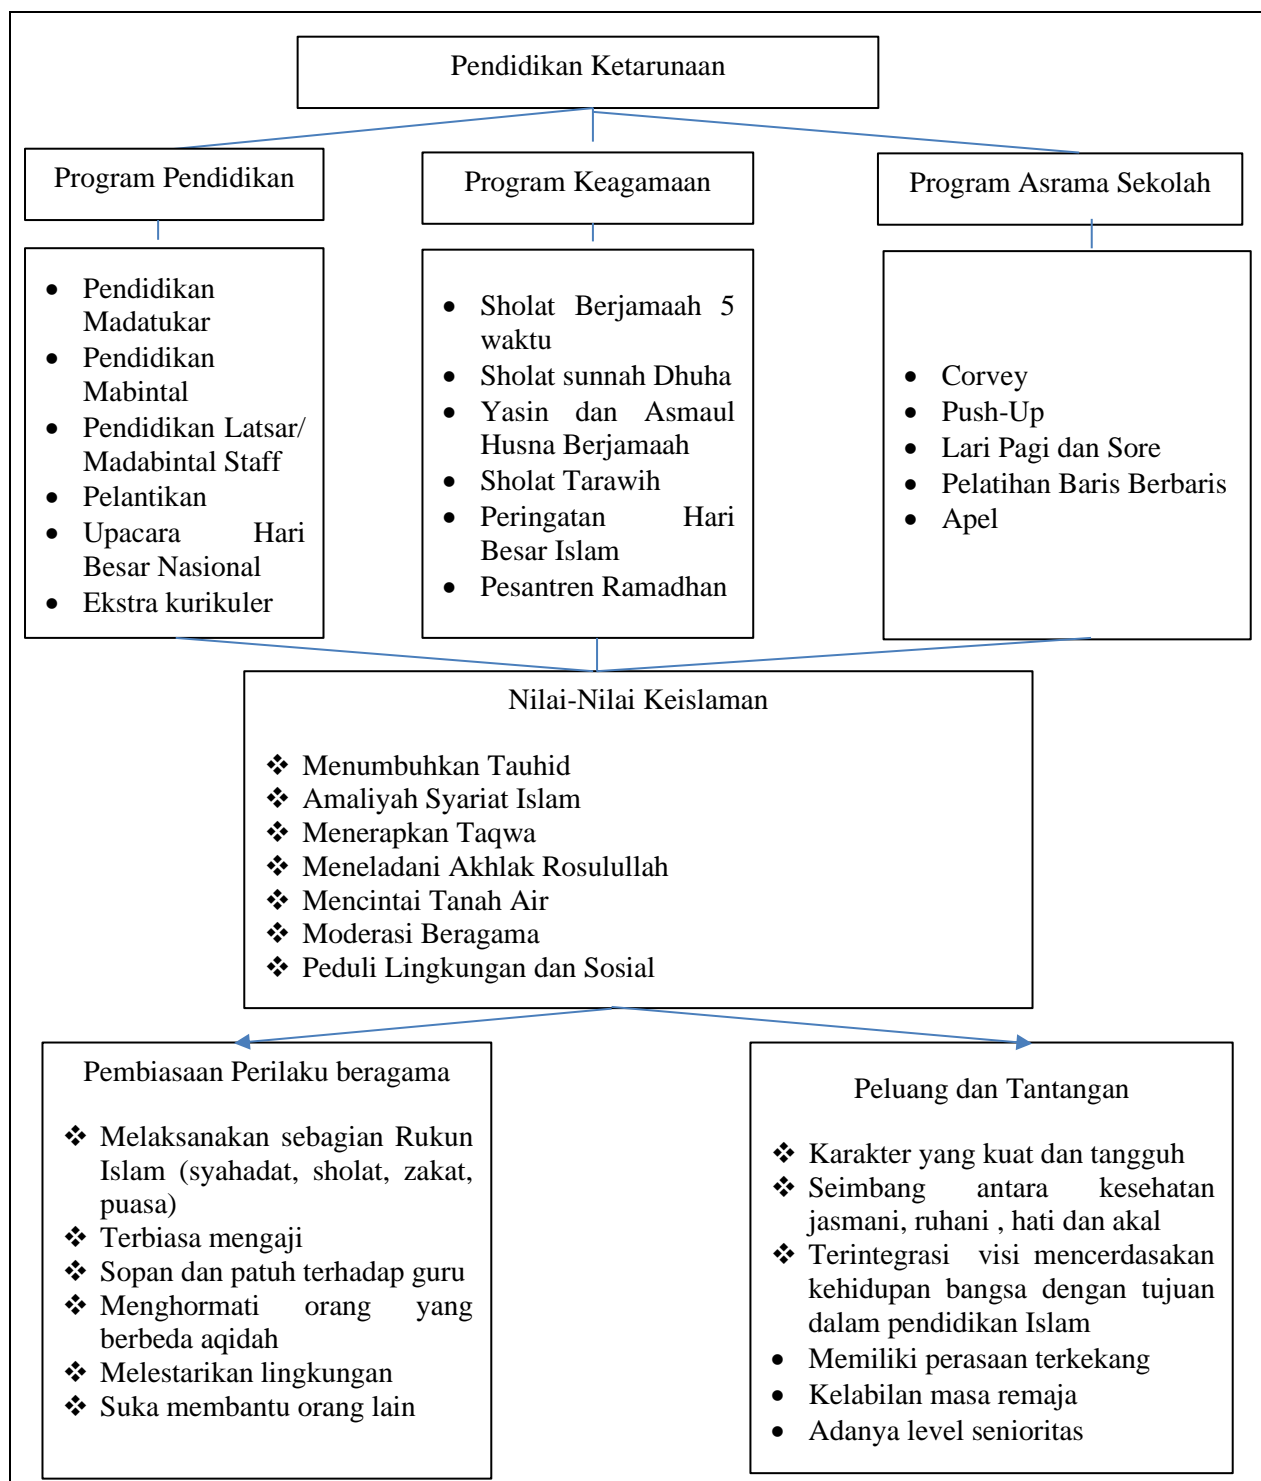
Pendidikan Ketarunaan

Program Pendidikan

- Pendidikan Madatukar
- Pendidikan Mabintal
- Pendidikan Latsar/ Madabintal Staff
- Pelantikan
- Upacara Hari Besar Nasional
- Ekstra kurikuler

Program Keagamaan

- Sholat Berjamaah 5 waktu
- Sholat sunnah Dhuha
- Yasin dan Asmaul Husna Berjamaah
- Sholat Tarawih
- Peringatan Hari Besar Islam
- Pesantren Ramadhan

Program Asrama Sekolah

- Corvey
- Push-Up
- Lari Pagi dan Sore
- Pelatihan Baris Berbaris
- Apel

Nilai-Nilai Keislaman

❖ Menumbuhkan Tauhid
❖ Amaliyah Syariat Islam
❖ Menerapkan Taqwa
❖ Meneladani Akhlak Rosulullah
❖ Mencintai Tanah Air
❖ Moderasi Beragama
❖ Peduli Lingkungan dan Sosial

Pembiasaan Perilaku beragama

❖ Melaksanakan sebagian Rukun Islam (syahadat, sholat, zakat, puasa)
❖ Terbiasa mengaji
❖ Sopan dan patuh terhadap guru
❖ Menghormati orang yang berbeda aqidah
❖ Melestarikan lingkungan
❖ Suka membantu orang lain

Peluang dan Tantangan

❖ Karakter yang kuat dan tangguh
❖ Seimbang antara kesehatan jasmani, ruhani , hati dan akal
❖ Terintegrasi visi mencerdasakan kehidupan bangsa dengan tujuan dalam pendidikan Islam
- Memiliki perasaan terkekang
- Kelabilan masa remaja
- Adanya level senioritas